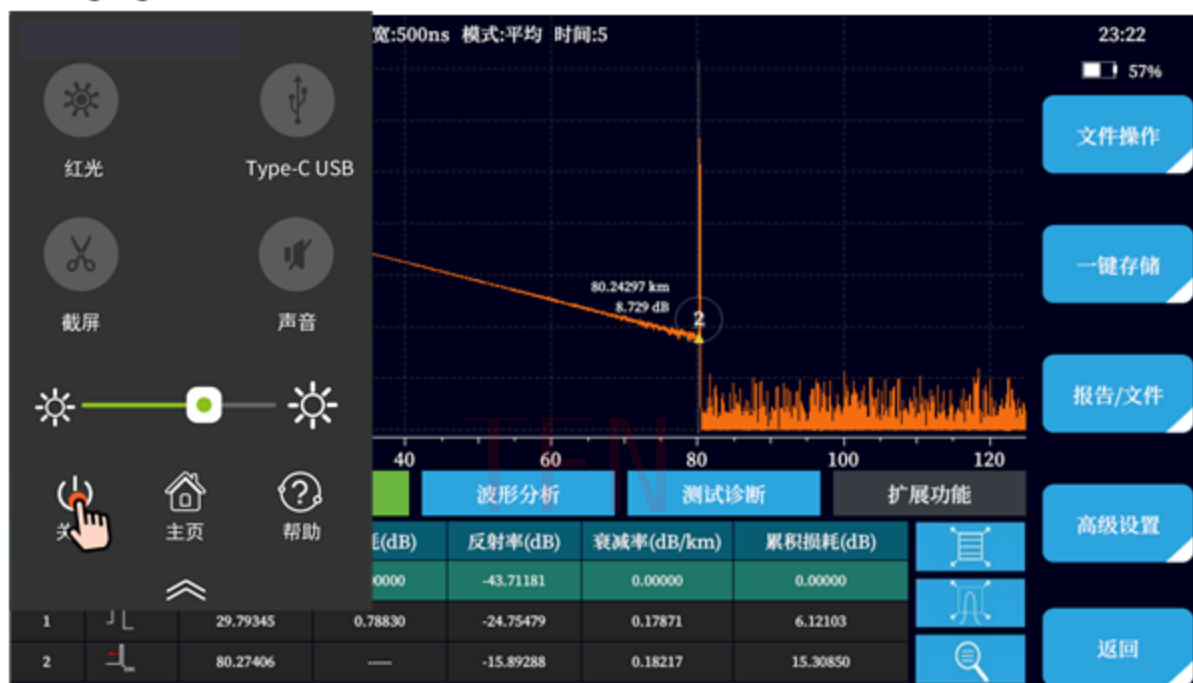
宽:500ns 模式:平均 时间:5

23:22

57%

红光

Type-C USB

截屏

声音

关

主页

帮助

文件操作

一键存储

报告/文件

高级设置

返回

80.24297 km
8.729 dB

2

40

60

80

100

120

波形分析

测试诊断

扩展功能

| | | | 耗(dB) | 反射率(dB) | 衰减率(dB/km) | 累积损耗(dB) |
|---|---|---|---|---|---|---|
| | | | 00000 | -43.71181 | 0.00000 | 0.00000 |
| 1 | | 29.79345 | 0.78830 | -24.75479 | 0.17871 | 6.12103 |
| 2 | | 80.27406 | ----- | -15.89288 | 0.18217 | 15.30850 |